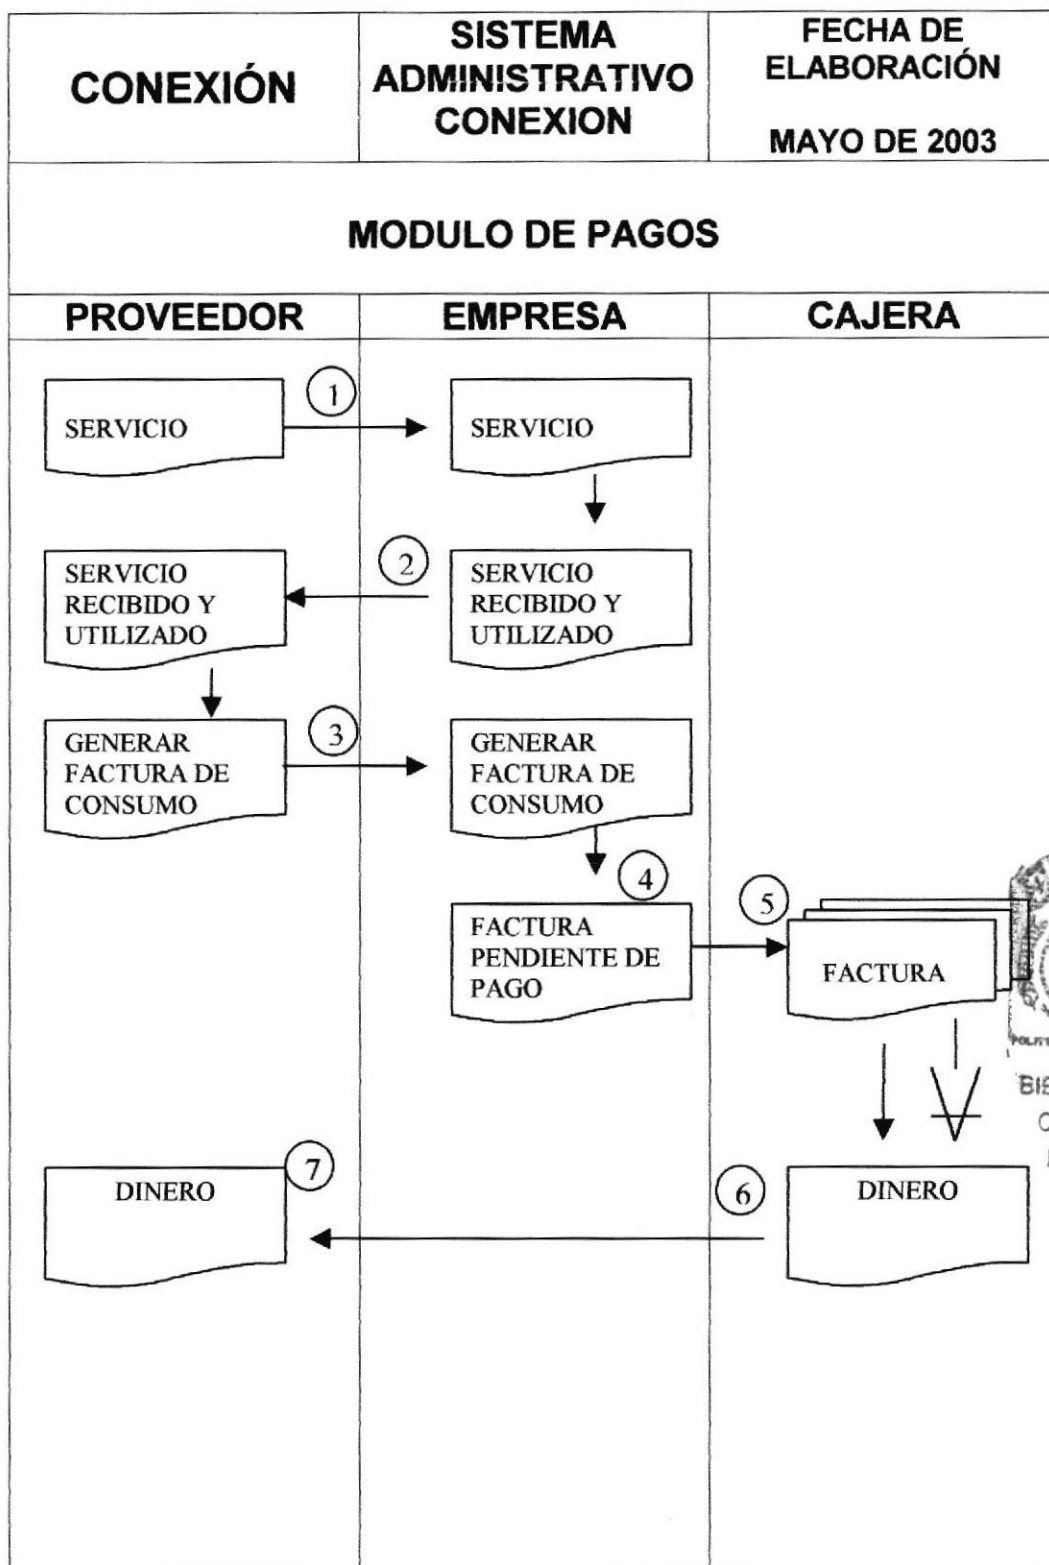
| CONEXIÓN | SISTEMA ADMINISTRATIVO CONEXION | FECHA DE ELABORACIÓN MAYO DE 2003 |
|---|---|---|

MODULO DE PAGOS

| PROVEEDOR | EMPRESA | CAJERA |
|---|---|---|

SERVICIO
1
SERVICIO

SERVICIO RECIBIDO Y UTILIZADO
2
SERVICIO RECIBIDO Y UTILIZADO

GENERAR FACTURA DE CONSUMO
3
GENERAR FACTURA DE CONSUMO

4
FACTURA PENDIENTE DE PAGO
5
FACTURA

DINERO
7
6
DINERO

BIS
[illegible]